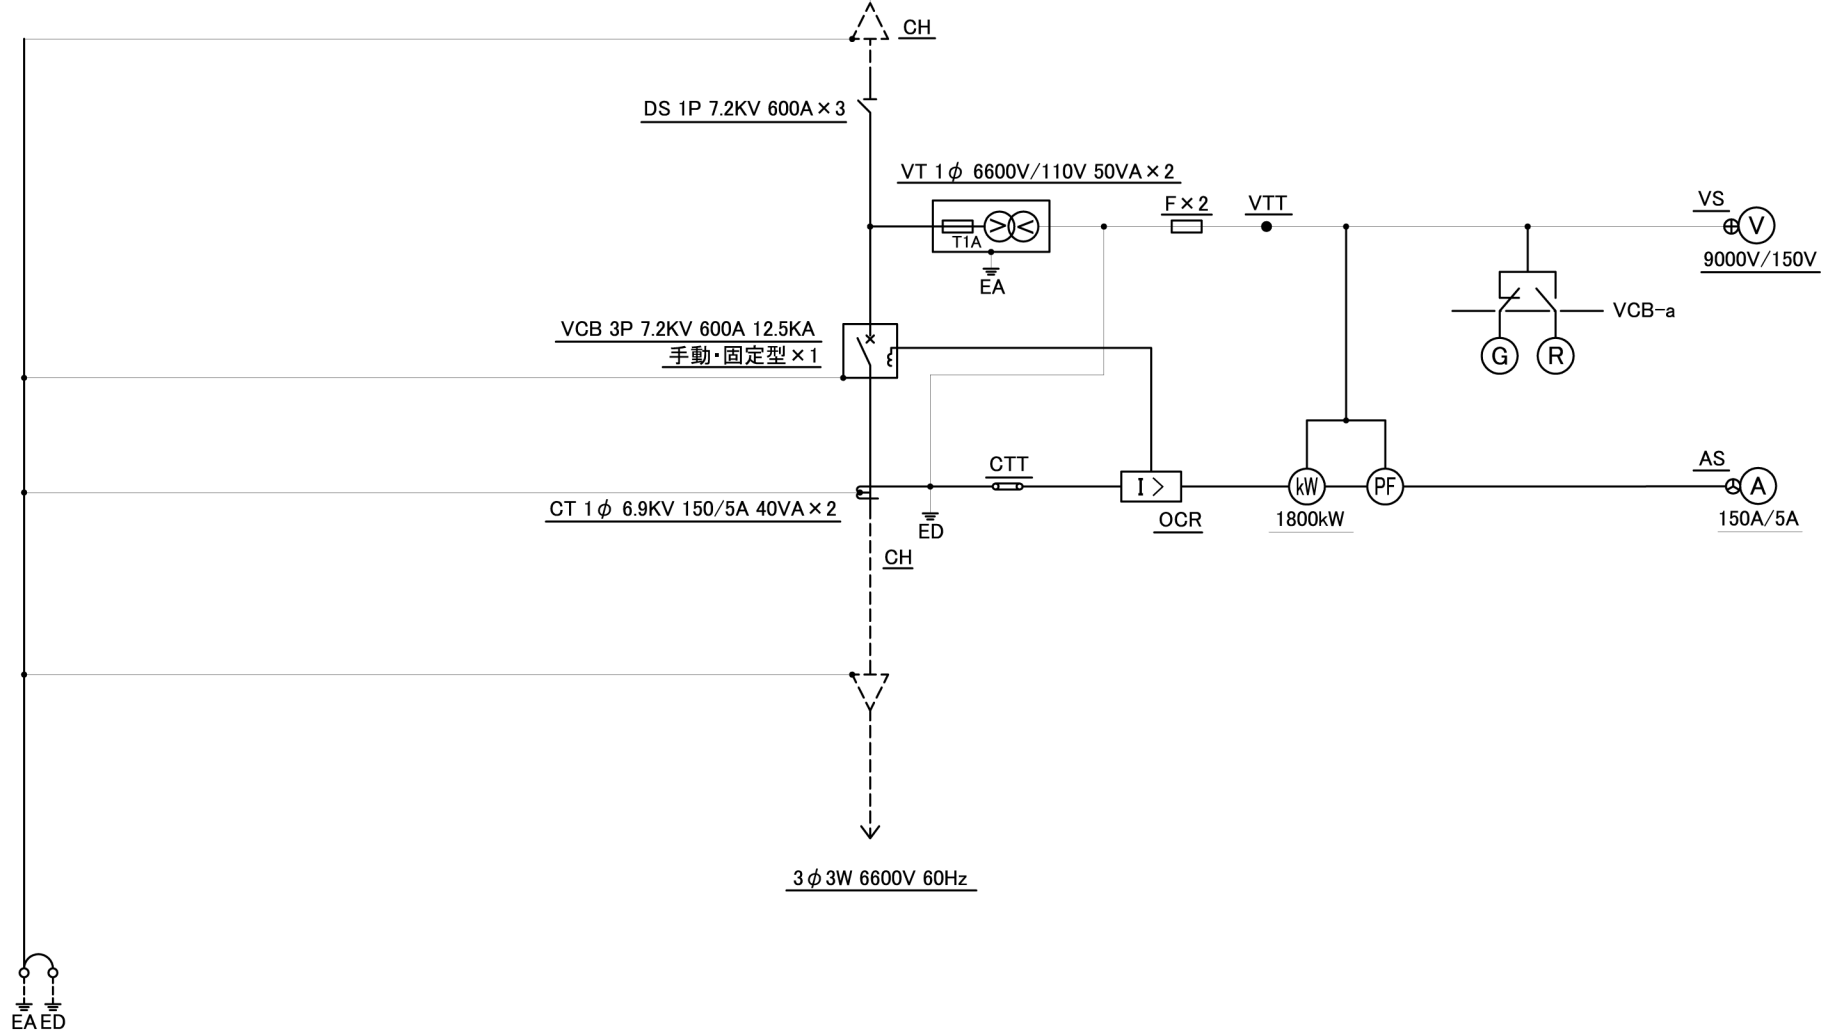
CH

DS 1P 7.2KV 600A×3

VT 1$\phi$ 6600V/110V 50VA×2

T1A

EA

F×2

VTT

VS

V

9000V/150V

VCB 3P 7.2KV 600A 12.5KA
手動・固定型×1

VCB-a

G

R

CTT

I >

kW

PF

AS

A

CT 1$\phi$ 6.9KV 150/5A 40VA×2

ED

OCR

1800kW

150A/5A

CH

3$\phi$3W 6600V 60Hz

EA ED